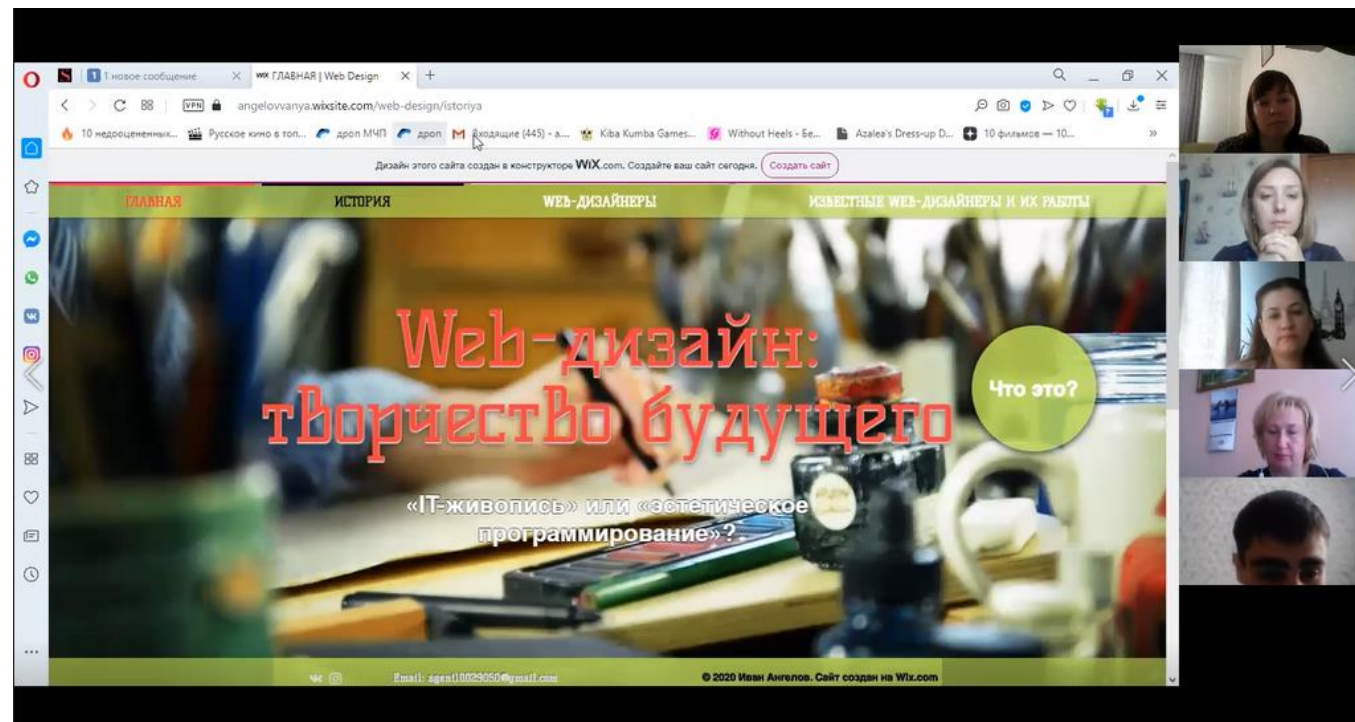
1 1 новое сообщение
WIX ГЛАВНАЯ | Web Design
VPN angelowanya.wixsite.com/web-design/istoriya
10 недооцененных... Русское кино в топ... дроп МЧП дроп Входящие (445) - a... Kiba Kumba Games... Without Heels - Бе... Azalea's Dress-up D... 10 фильмов — 10...
Дизайн этого сайта создан в конструкторе WIX.com. Создайте ваш сайт сегодня. Создать сайт

ГЛАВНАЯ ИСТОРИЯ WEB-ДИЗАЙНЕРЫ ИЗВЕСТНЫЕ WEB-ДИЗАЙНЕРЫ И ИХ РАБОТЫ

Web-дизайн: тВорчестВо будущего

Что это?

«IT-живопись» или «эстетическое программирование»?

Email: agent10029050@gmail.com
© 2020 Иван Ангелов. Сайт создан на Wix.com